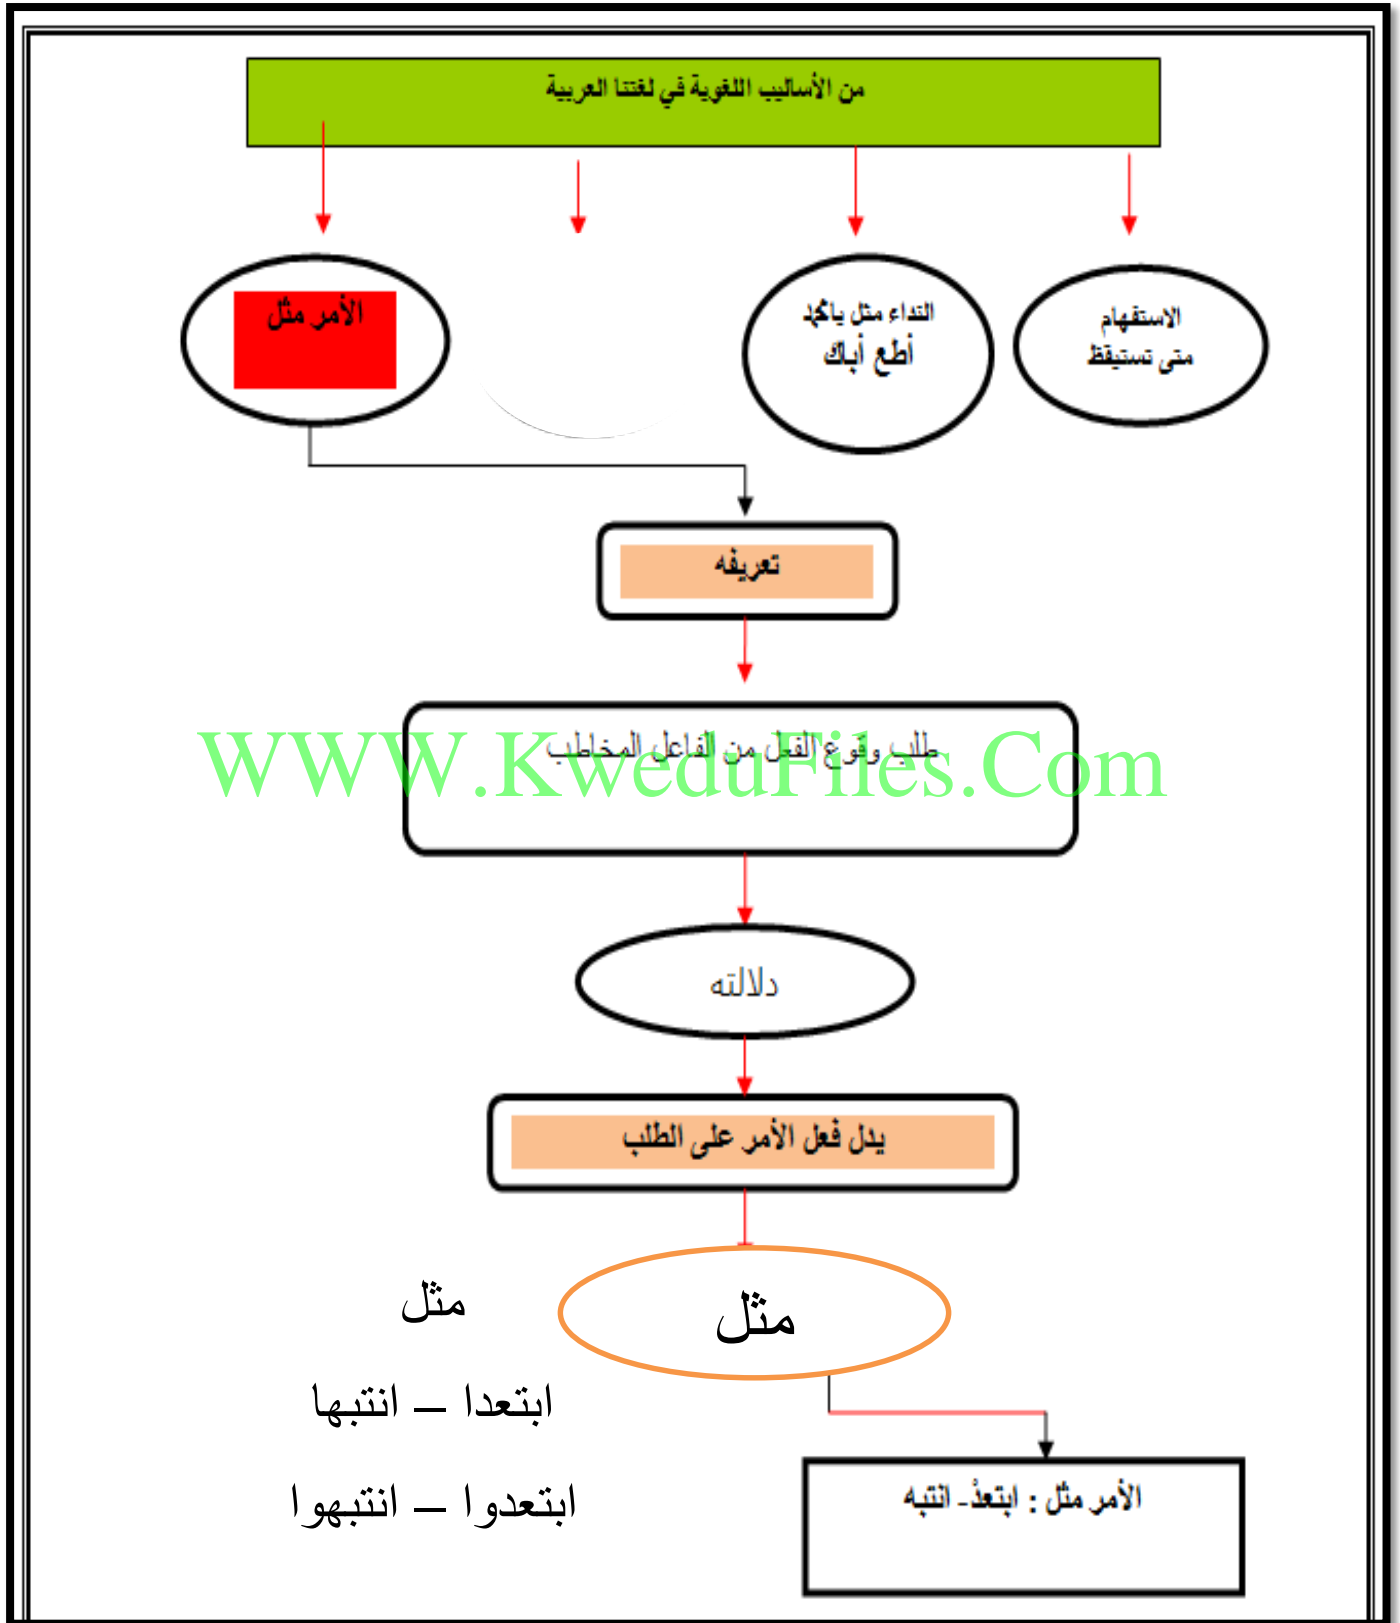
من الأساليب اللغوية في لغتنا العربية

الأمر مثل

النداء مثل يامحمد
أطع أباك

الاستفهام
متى تستيقظ

تعريفه

طلب وقوع الفعل من الفاعل المخاطب

WWW.KweduFiles.Com

دلالته

يدل فعل الأمر على الطلب

مثل

مثل

ابتعدا – انتبها

ابتعدوا – انتبهوا

الأمر مثل : ابتعدْ- انتبه